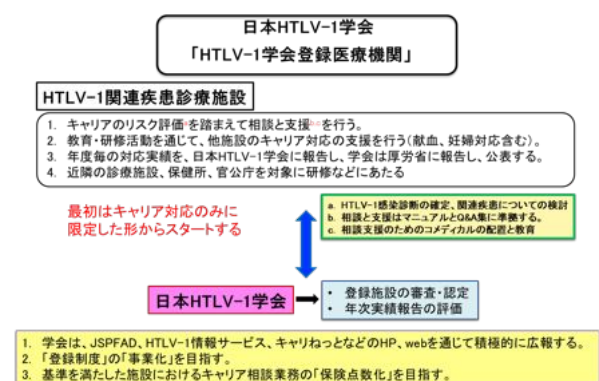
日本HTLV-1学会
「HTLV-1学会登録医療機関」

HTLV-1関連疾患診療施設

1. キャリアのリスク評価$^{a}$を踏まえて相談と支援$^{b, c}$を行う。
2. 教育・研修活動を通じて、他施設のキャリア対応の支援を行う(献血、妊婦対応含む)。
3. 年度毎の対応実績を、日本HTLV-1学会に報告し、学会は厚労省に報告し、公表する。
4. 近隣の診療施設、保健所、官公庁を対象に研修などにあたる

最初はキャリア対応のみに限定した形からスタートする

a. HTLV-1感染診断の確定、関連疾患についての検討
b. 相談と支援はマニュアルとQ&A集に準拠する。
c. 相談支援のためのコメディカルの配置と教育

日本HTLV-1学会

• 登録施設の審査・認定
• 年次実績報告の評価

1. 学会は、JSPFAD、HTLV-1情報サービス、キャリねっとなどのHP、webを通じて積極的に広報する。
2. 「登録制度」の「事業化」を目指す。
3. 基準を満たした施設におけるキャリア相談業務の「保険点数化」を目指す。